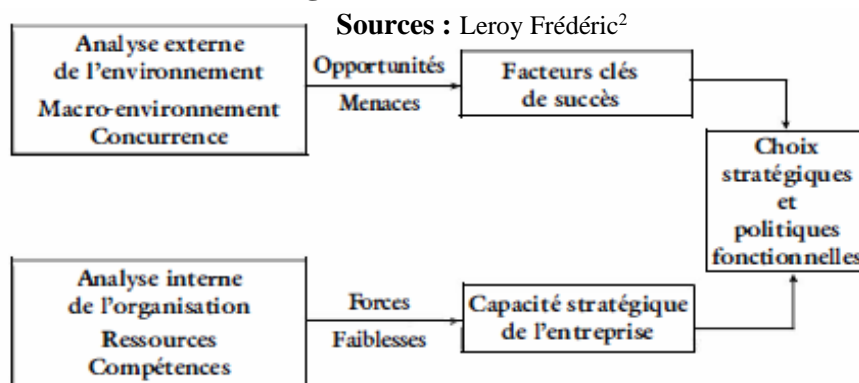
Sources : Leroy Frédéric$^2$

Analyse externe de l'environnement
Macro-environnement
Concurrence

Opportunités
Menaces

Facteurs clés de succès

Choix stratégiques et politiques fonctionnelles

Analyse interne de l'organisation
Ressources
Compétences

Forces
Faiblesses

Capacité stratégique de l'entreprise